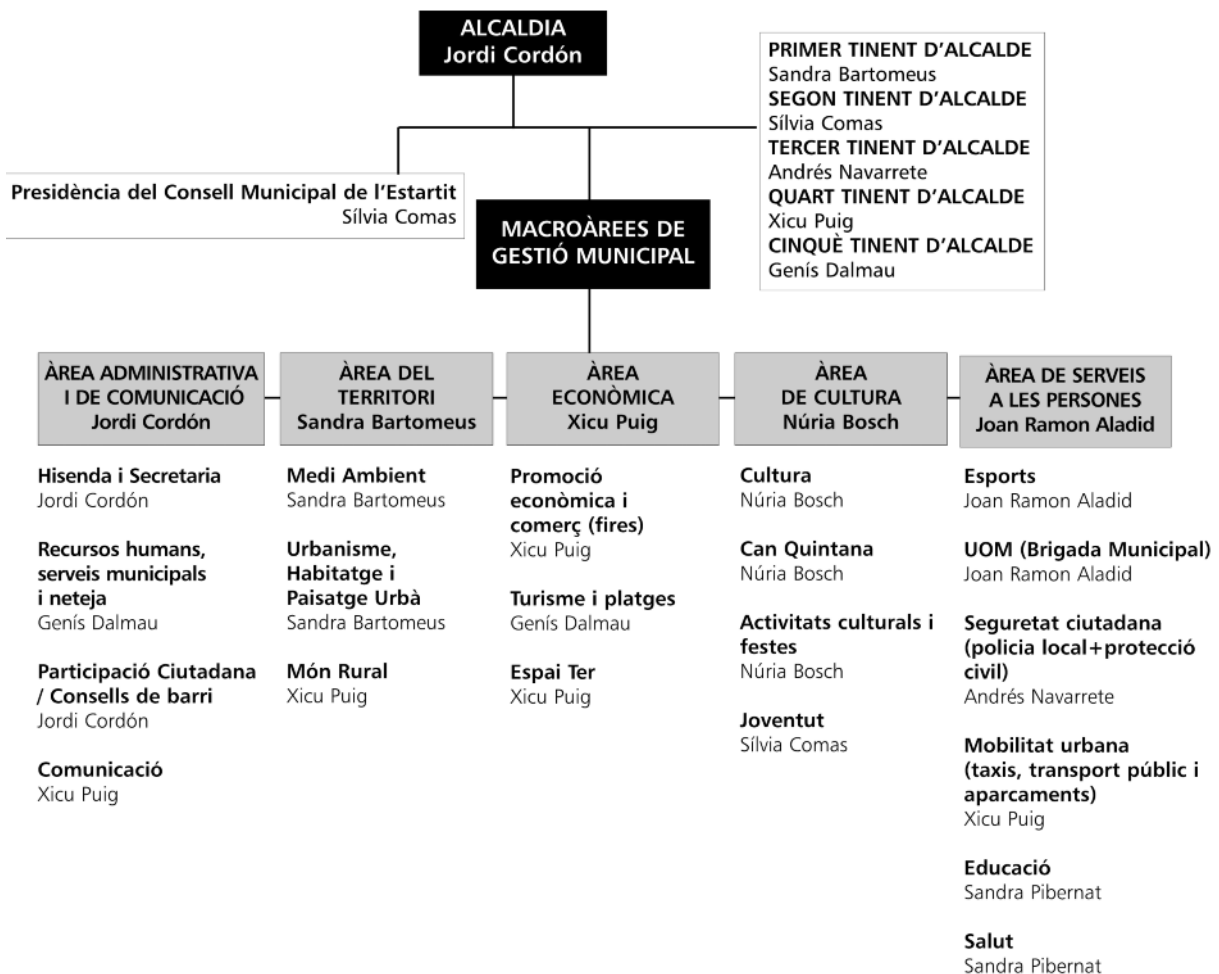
ALCALDIA
Jordi Cordón

PRIMER TINENT D'ALCALDE
Sandra Bartomeus
SEGON TINENT D'ALCALDE
Sílvia Comas
TERCER TINENT D'ALCALDE
Andrés Navarrete
QUART TINENT D'ALCALDE
Xicu Puig
CINQUÈ TINENT D'ALCALDE
Genís Dalmau

Presidència del Consell Municipal de l'Estartit
Sílvia Comas

MACROÀREES DE GESTIÓ MUNICIPAL

ÀREA ADMINISTRATIVA I DE COMUNICACIÓ
Jordi Cordón

Hisenda i Secretaria
Jordi Cordón

Recursos humans, serveis municipals i neteja
Genís Dalmau

Participació Ciutadana / Consells de barri
Jordi Cordón

Comunicació
Xicu Puig

ÀREA DEL TERRITORI
Sandra Bartomeus

Medi Ambient
Sandra Bartomeus

Urbanisme, Habitatge i Paisatge Urbà
Sandra Bartomeus

Món Rural
Xicu Puig

ÀREA ECONÒMICA
Xicu Puig

Promoció econòmica i comerç (fires)
Xicu Puig

Turisme i platges
Genís Dalmau

Espai Ter
Xicu Puig

ÀREA DE CULTURA
Núria Bosch

Cultura
Núria Bosch

Can Quintana
Núria Bosch

Activitats culturals i festes
Núria Bosch

Joventut
Sílvia Comas

ÀREA DE SERVEIS A LES PERSONES
Joan Ramon Aladid

Esports
Joan Ramon Aladid

UOM (Brigada Municipal)
Joan Ramon Aladid

Seguretat ciutadana (policia local+protecció civil)
Andrés Navarrete

Mobilitat urbana (taxis, transport públic i aparcaments)
Xicu Puig

Educació
Sandra Pibernat

Salut
Sandra Pibernat